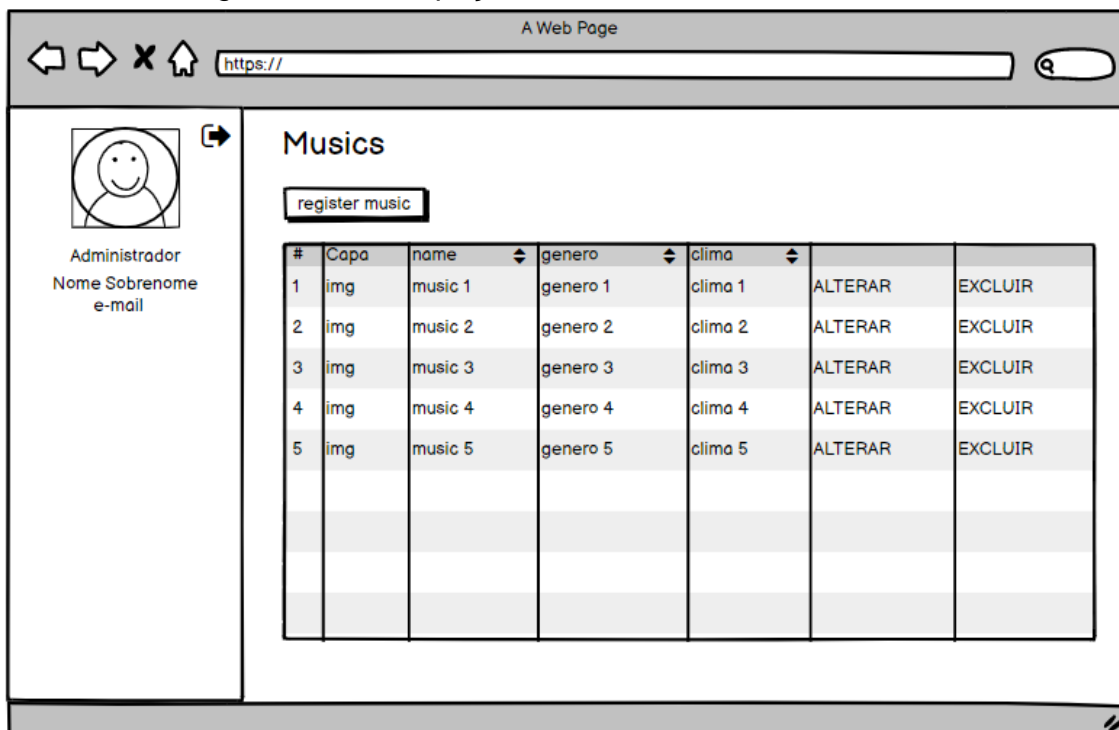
A Web Page

https://

Administrador
Nome Sobrenome
e-mail

Musics

register music

| # | Capa | name | genero | clima | | |
|---|---|---|---|---|---|---|
| 1 | img | music 1 | genero 1 | clima 1 | ALTERAR | EXCLUIR |
| 2 | img | music 2 | genero 2 | clima 2 | ALTERAR | EXCLUIR |
| 3 | img | music 3 | genero 3 | clima 3 | ALTERAR | EXCLUIR |
| 4 | img | music 4 | genero 4 | clima 4 | ALTERAR | EXCLUIR |
| 5 | img | music 5 | genero 5 | clima 5 | ALTERAR | EXCLUIR |